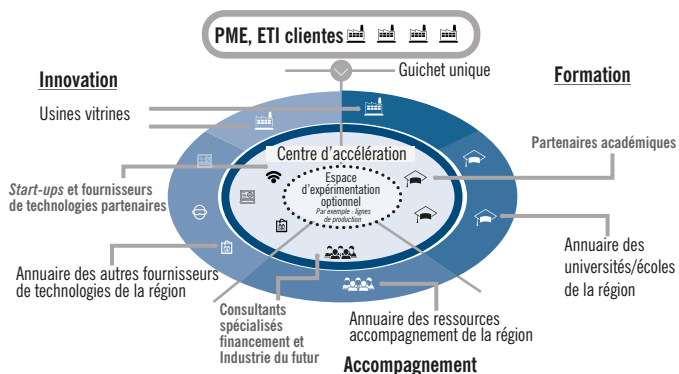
PME, ETI clientes

Guichet unique

Innovation

Formation

Usines vitrines

Centre d'accélération

Partenaires académiques

Espace d'expérimentation optionnel
Par exemple : lignes de production

Start-ups et fournisseurs de technologies partenaires

Annuaire des universités/écoles de la région

Annuaire des autres fournisseurs de technologies de la région

Consultants spécialisés financement et Industrie du futur

Annuaire des ressources accompagnement de la région

Accompagnement